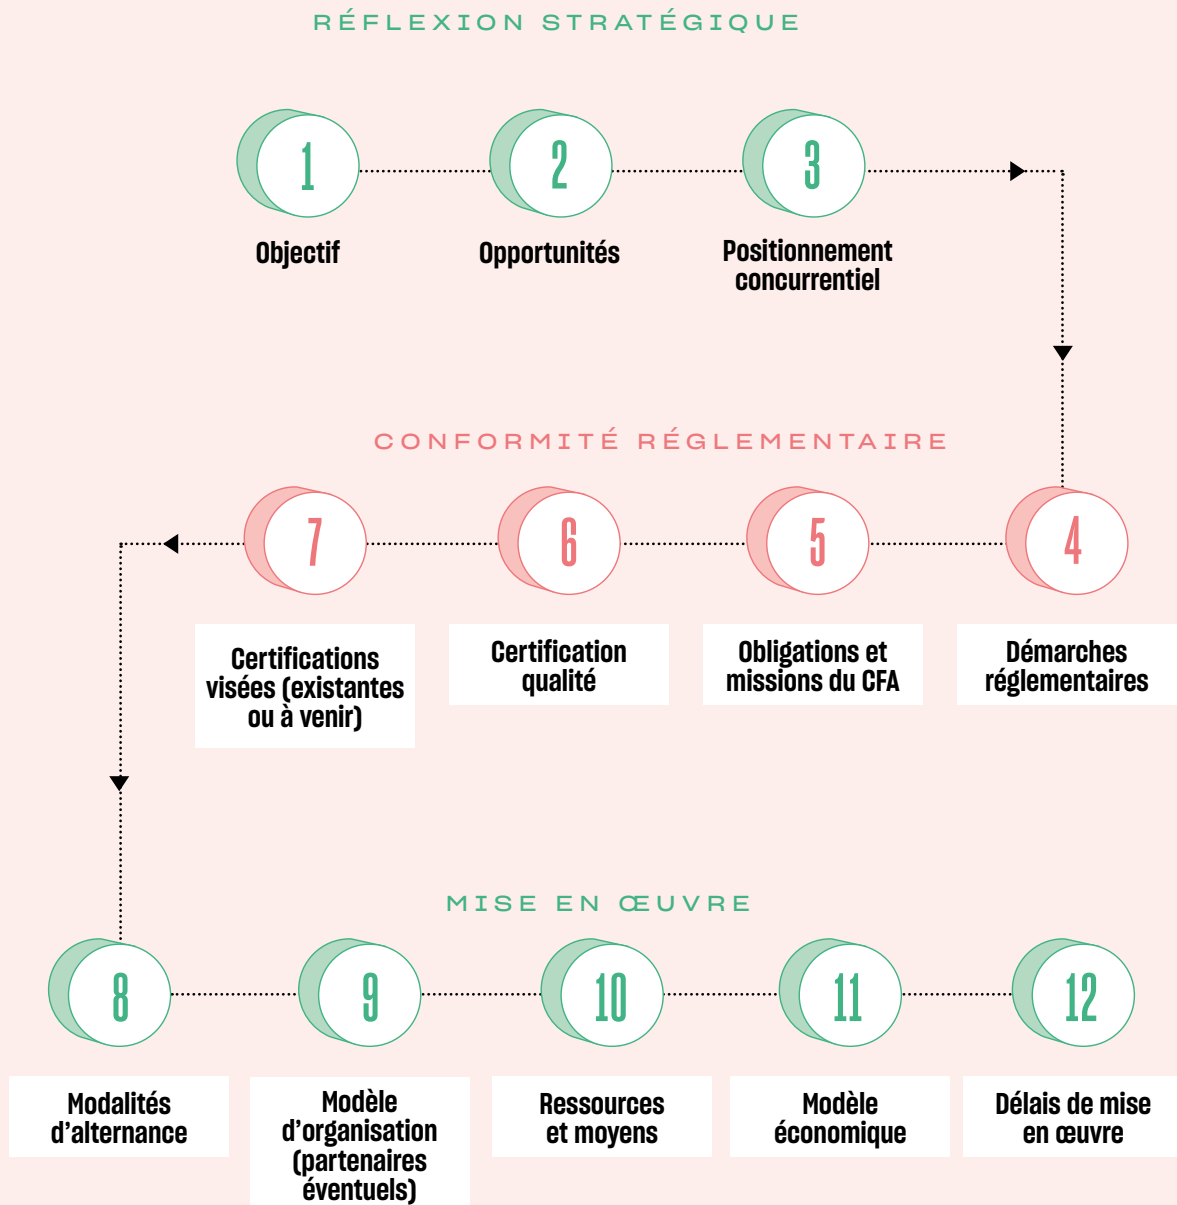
RÉFLEXION STRATÉGIQUE

1
Objectif

2
Opportunités

3
Positionnement concurrentiel

CONFORMITÉ RÉGLEMENTAIRE

7
Certifications visées (existantes ou à venir)

6
Certification qualité

5
Obligations et missions du CFA

4
Démarches réglementaires

MISE EN ŒUVRE

8
Modalités d'alternance

9
Modèle d'organisation (partenaires éventuels)

10
Ressources et moyens

11
Modèle économique

12
Délais de mise en œuvre